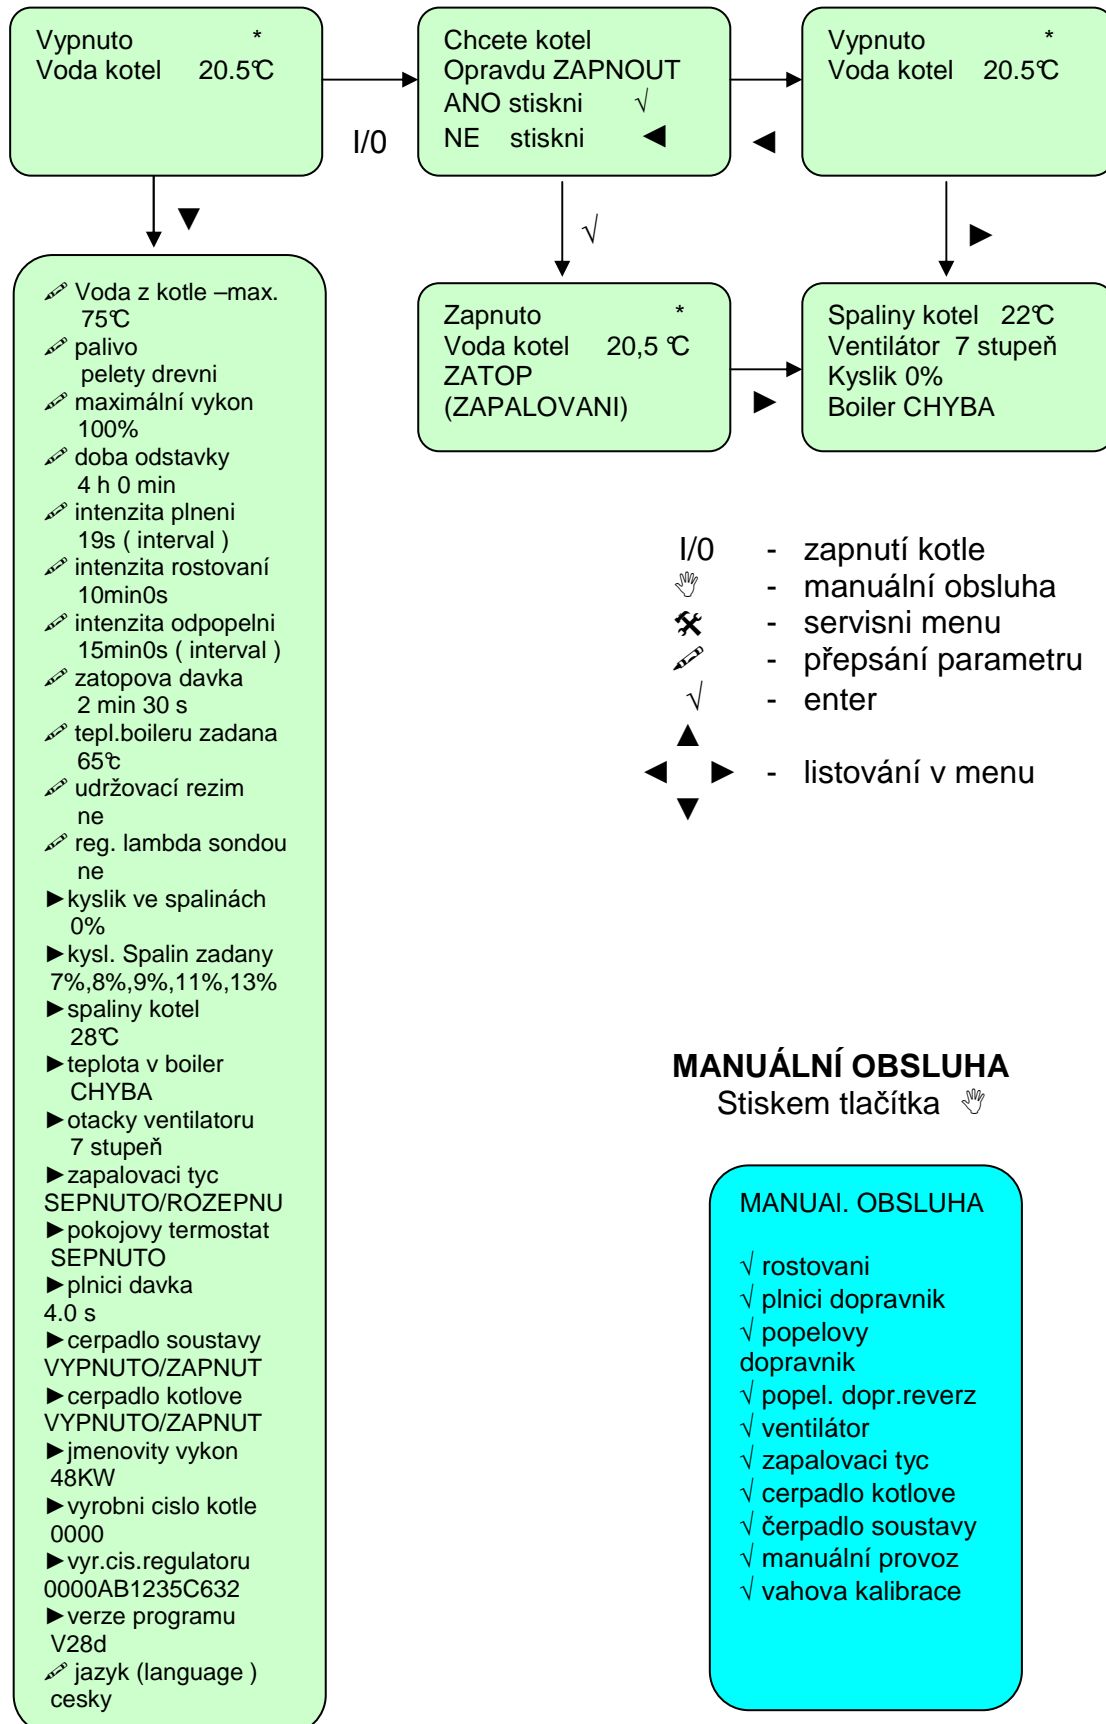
Vypnuto *
Voda kotel 20.5℃

I/0

Chcete kotel
Opravdu ZAPNOUT
ANO stiskni √
NE stiskni ◄

◄

Vypnuto *
Voda kotel 20.5℃

▼

√

►

Zapnuto *
Voda kotel 20,5 ℃
ZATOP
(ZAPALOVANI)

►

Spaliny kotel 22℃
Ventilátor 7 stupeň
Kyslik 0%
Boiler CHYBA

Voda z kotle –max. 75℃
palivo pelety drevni
maximální vykon 100%
doba odstavky 4 h 0 min
intenzita plneni 19s ( interval )
intenzita rostovaní 10min0s
intenzita odpopelni 15min0s ( interval )
zatopova davka 2 min 30 s
tepl.boileru zadana 65℃
udržovací rezim ne
reg. lambda sondou ne
►kyslik ve spalinách 0%
►kysl. Spalin zadany 7%,8%,9%,11%,13%
►spaliny kotel 28℃
►teplota v boiler CHYBA
►otacky ventilatoru 7 stupeň
►zapalovaci tyc SEPNUTO/ROZEPNU
►pokojovy termostat SEPNUTO
►plnici davka 4.0 s
►cerpadlo soustavy VYPNUTO/ZAPNUT
►cerpadlo kotlove VYPNUTO/ZAPNUT
►jmenovity vykon 48KW
►vyrobni cislo kotle 0000
►vyr.cis.regulatoru 0000AB1235C632
►verze programu V28d
jazyk (language ) cesky

I/0 - zapnutí kotle
- manuální obsluha
- servisni menu
- přepsání parametru
√ - enter
▲
◄ ► - listování v menu
▼

MANUÁLNÍ OBSLUHA
Stiskem tlačítka

MANUAI. OBSLUHA

√ rostovani
√ plnici dopravnik
√ popelovy dopravnik
√ popel. dopr.reverz
√ ventilátor
√ zapalovaci tyc
√ cerpadlo kotlove
√ čerpadlo soustavy
√ manuální provoz
√ vahova kalibrace